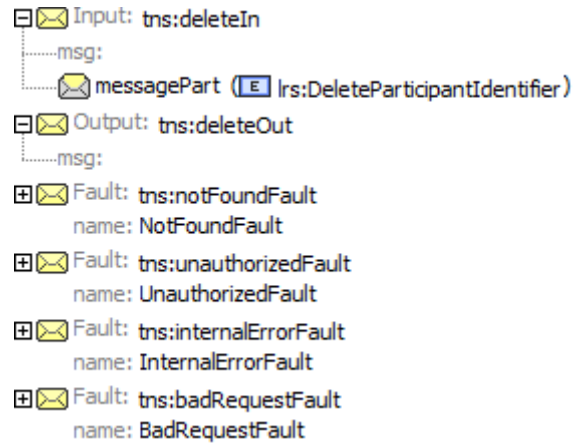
Input: tns:deleteIn
msg:
messagePart (E lrs:DeleteParticipantIdentifier)
Output: tns:deleteOut
msg:
Fault: tns:notFoundFault
name: NotFoundFault
Fault: tns:unauthorizedFault
name: UnauthorizedFault
Fault: tns:internalErrorFault
name: InternalErrorFault
Fault: tns:badRequestFault
name: BadRequestFault